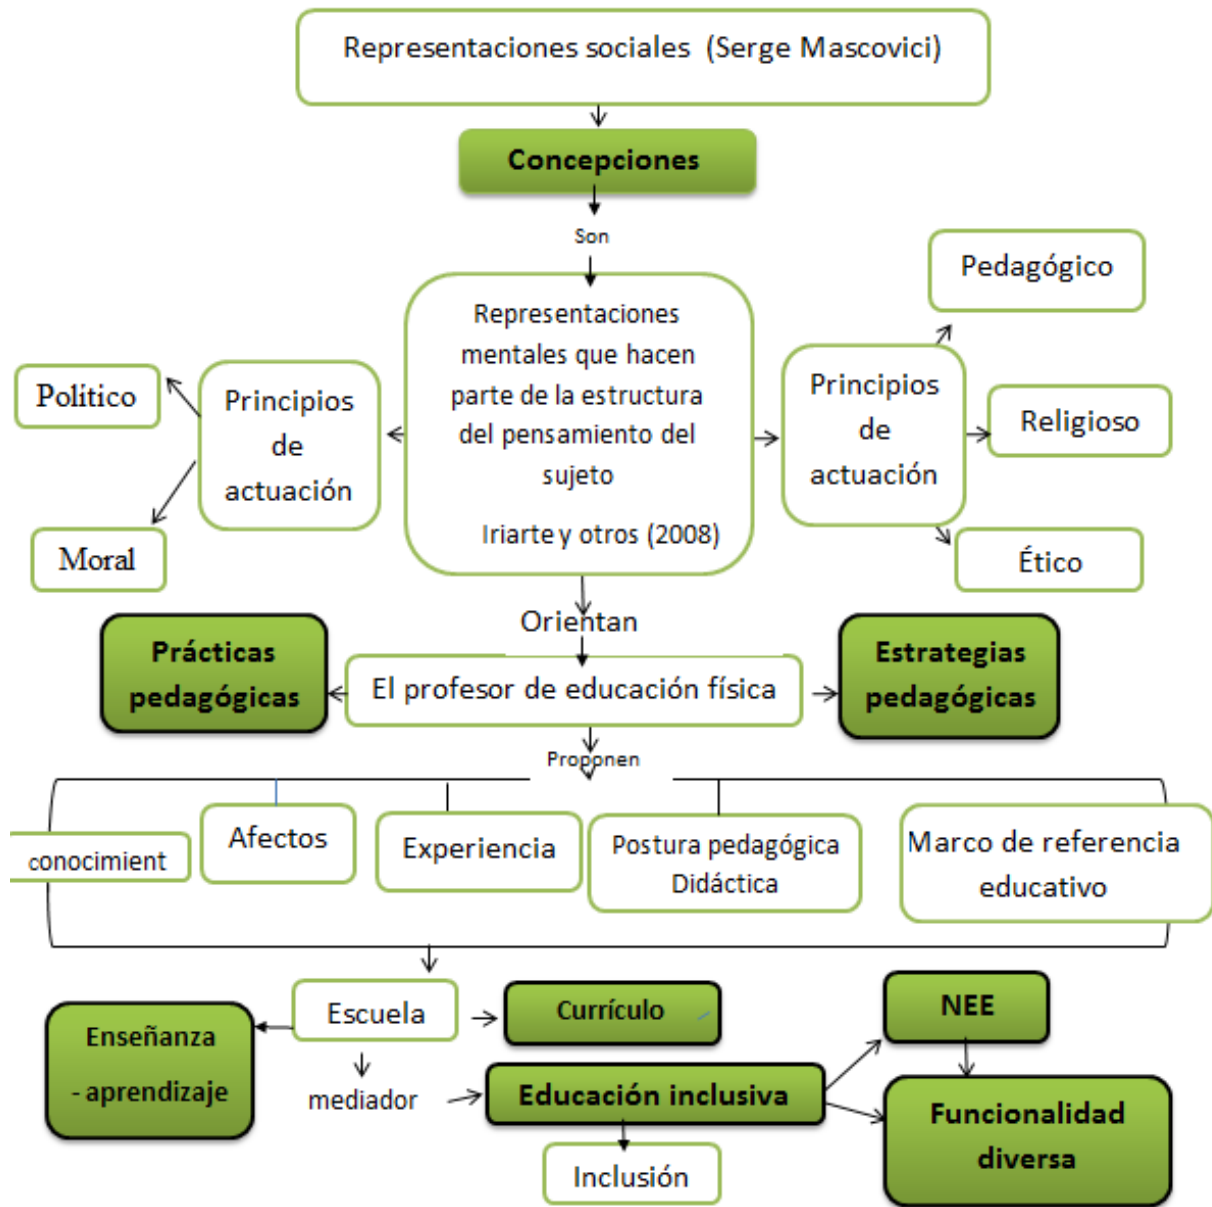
Representaciones sociales (Serge Mascovici)

Concepciones

Son

Representaciones mentales que hacen parte de la estructura del pensamiento del sujeto

Iriarte y otros (2008)

Principios de actuación

Político

Moral

Principios de actuación

Pedagógico

Religioso

Ético

Orientan

Prácticas pedagógicas

El profesor de educación física

Estrategias pedagógicas

Proponen

conocimient

Afectos

Experiencia

Postura pedagógica Didáctica

Marco de referencia educativo

Enseñanza - aprendizaje

Escuela

Currículo

NEE

mediador

Educación inclusiva

Funcionalidad diversa

Inclusión